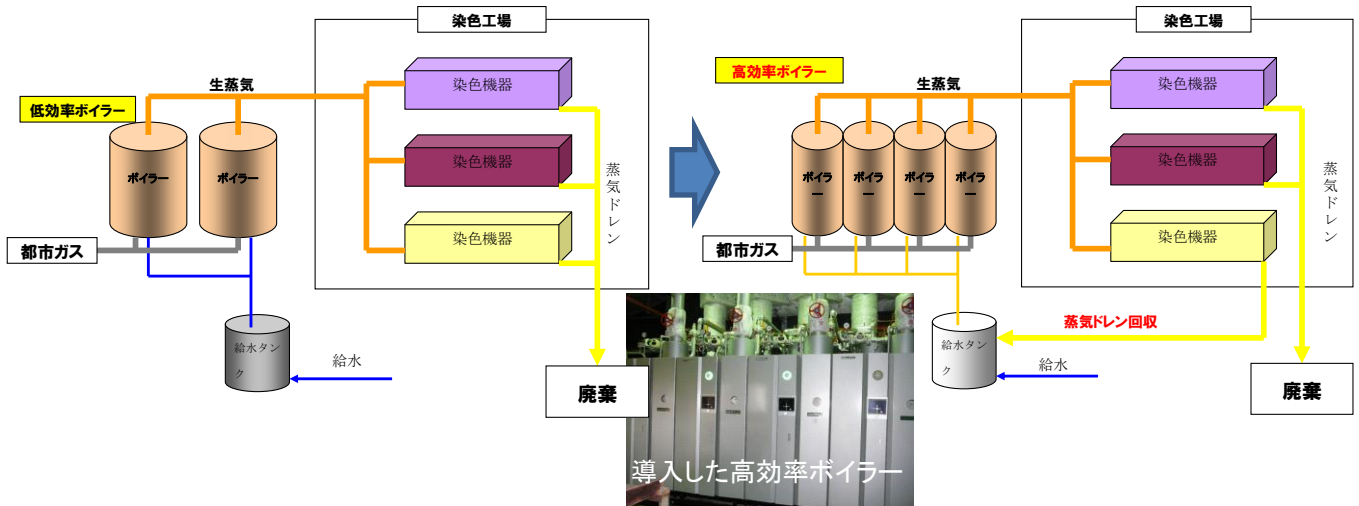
染色工場

生蒸気

低効率ボイラー

染色機器

染色機器

染色機器

ボイラー

ボイラー

蒸気ドレン

都市ガス

給水タンク

給水

廃棄

導入した高効率ボイラー

高効率ボイラー

染色工場

生蒸気

染色機器

染色機器

染色機器

ボイラー

ボイラー

ボイラー

ボイラー

蒸気ドレン

都市ガス

蒸気ドレン回収

給水タンク

給水

廃棄